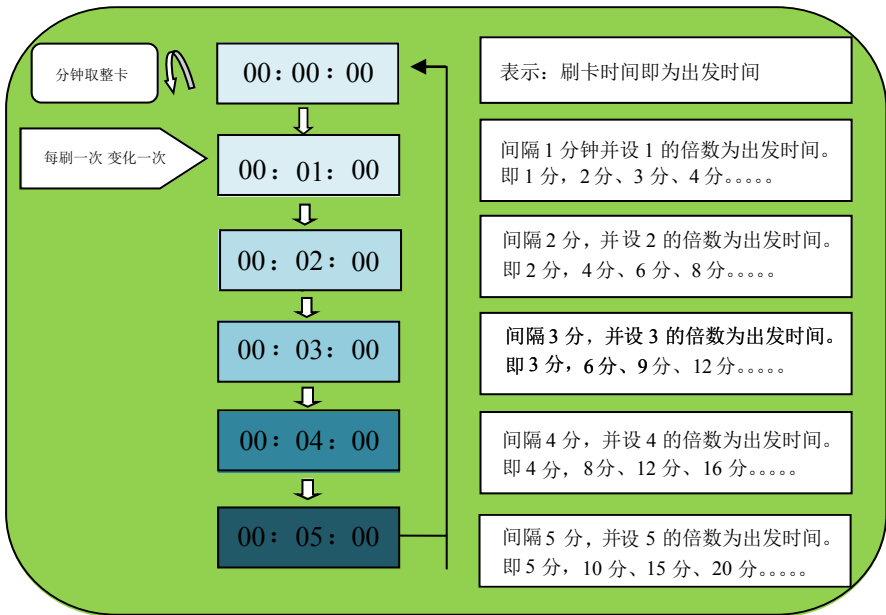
分钟取整卡

00：00：00

每刷一次 变化一次

00：01：00

00：02：00

00：03：00

00：04：00

00：05：00

表示：刷卡时间即为出发时间

间隔 1 分钟并设 1 的倍数为出发时间。即 1 分，2 分、3 分、4 分。。。。。

间隔 2 分，并设 2 的倍数为出发时间。即 2 分，4 分、6 分、8 分。。。。。

间隔 3 分，并设 3 的倍数为出发时间。即 3 分，6 分、9 分、12 分。。。。。

间隔 4 分，并设 4 的倍数为出发时间。即 4 分，8 分、12 分、16 分。。。。。

间隔 5 分，并设 5 的倍数为出发时间。即 5 分，10 分、15 分、20 分。。。。。